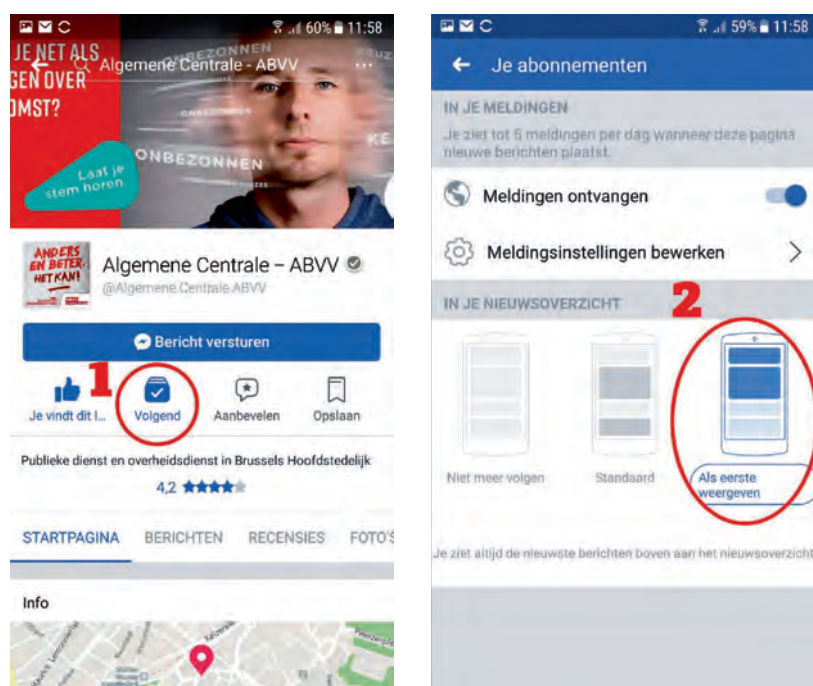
60% 11:58

JE NET ALS
GEN OVER
OMST?

Algemene Centrale - ABVV

ONBEZONNEN

Laat je stem horen

ANDERS EN BETER. HET KAN!

Algemene Centrale – ABVV
@Algemene.Centrale.ABVV

Bericht versturen

1

Je vindt dit l...
Volgend
Aanbevelen
Opslaan

Publieke dienst en overheidsdienst in Brussels Hoofdstedelijk
4,2

STARTPAGINA
BERICHTEN
RECENSIES
FOTO'S

Info

59% 11:58

Je abonnementen

IN JE MELDINGEN
Je ziet tot 5 meldingen per dag wanneer deze pagina nieuwe berichten plaatst.

Meldingen ontvangen

Meldingsinstellingen bewerken

IN JE NIEUWSOVERZICHT

2

Niet meer volgen
Standaard
Als eerste weergeven

Je ziet altijd de nieuwste berichten boven aan het nieuwsoverzicht